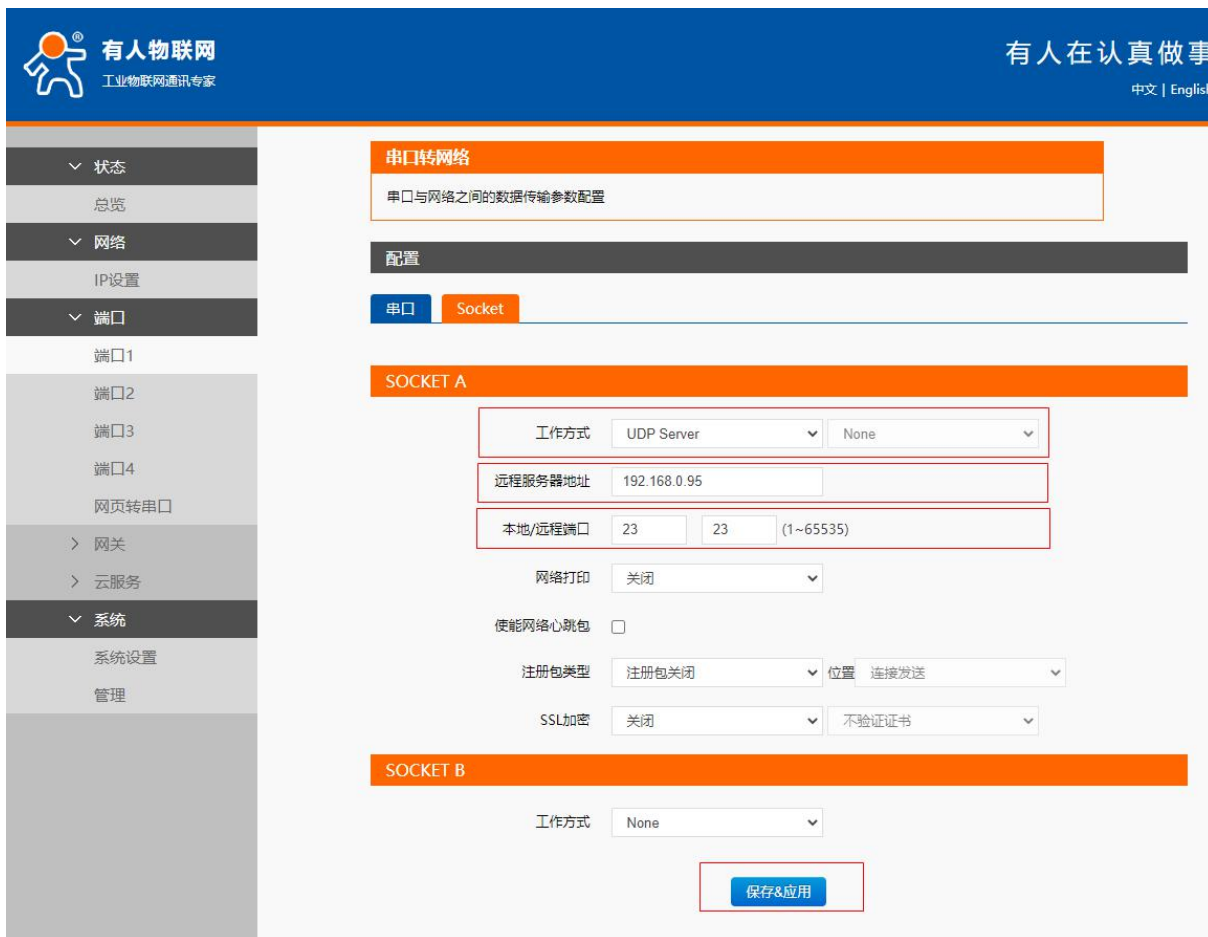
有人物联网
工业物联网通讯专家

有人在认真做事

中文 | Englis

状态
总览
网络
IP设置
端口
端口1
端口2
端口3
端口4
网页转串口
网关
云服务
系统
系统设置
管理

串口转网络
串口与网络之间的数据传输参数配置

配置

串口 Socket

SOCKET A

工作方式 UDP Server None

远程服务器地址 192.168.0.95

本地/远程端口 23 23 (1~65535)

网络打印 关闭

使能网络心跳包

注册包类型 注册包关闭 位置 连接发送

SSL加密 关闭 不验证证书

SOCKET B

工作方式 None

保存&应用